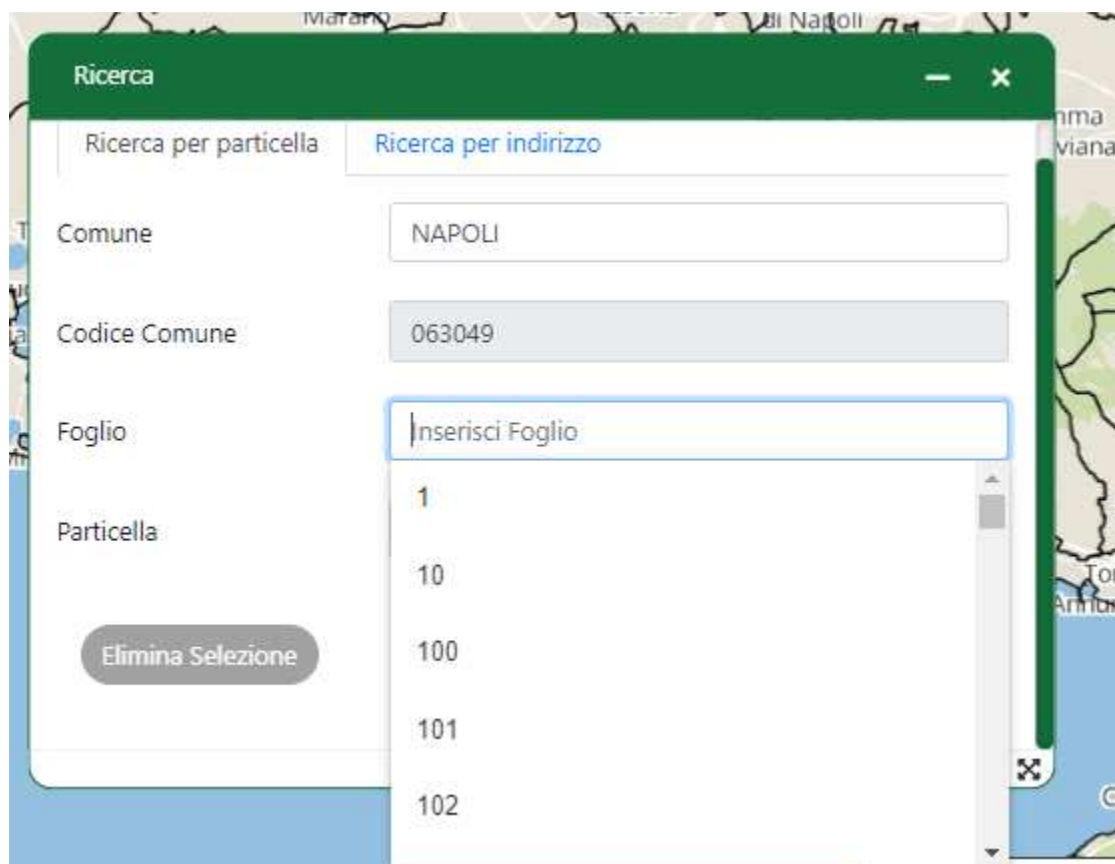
Marano

di Napoli

Ricerca

Ricerca per particella

Ricerca per indirizzo

Comune

NAPOLI

Codice Comune

063049

Foglio

Inserisci Foglio

Particella

Elimina Selezione

1

10

100

101

102

nma

viana

Tor

Annu